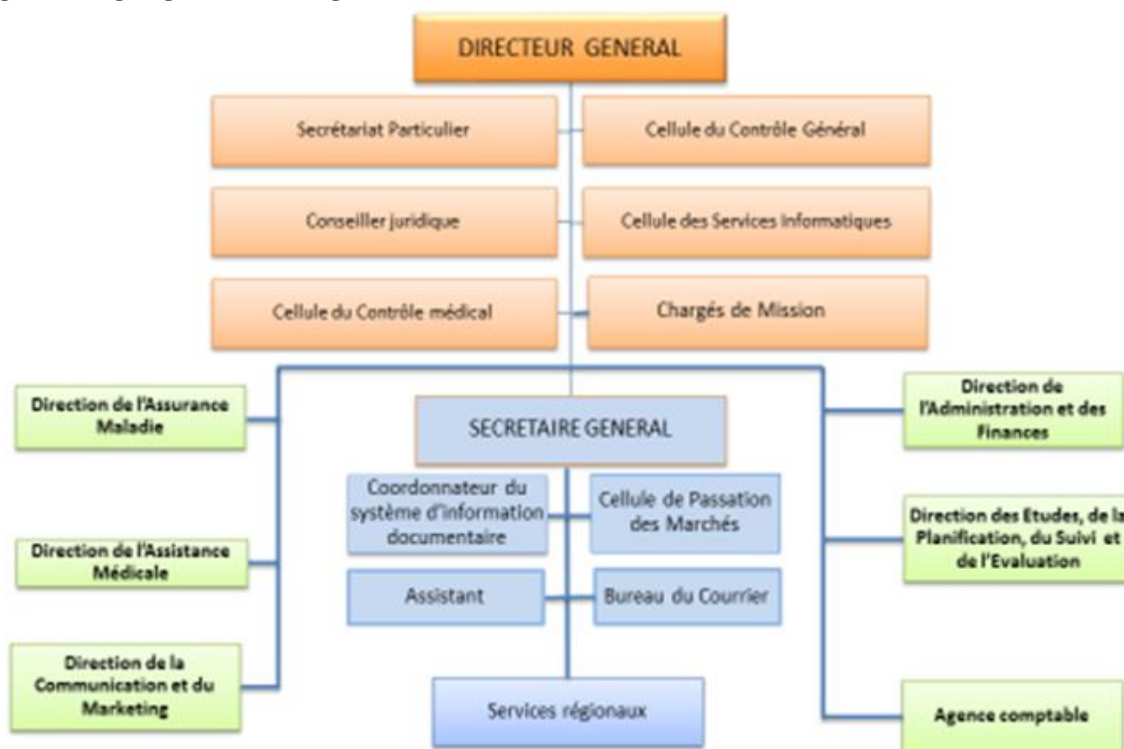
DIRECTEUR GENERAL

Secrétariat Particulier

Cellule du Contrôle Général

Conseiller juridique

Cellule des Services Informatiques

Cellule du Contrôle médical

Chargés de Mission

Direction de l'Assurance Maladie

SECRETAIRE GENERAL

Direction de l'Administration et des Finances

Coordonnateur du système d'information documentaire

Cellule de Passation des Marchés

Direction de l'Assistance Médicale

Direction des Etudes, de la Planification, du Suivi et de l'Evaluation

Assistant

Bureau du Courrier

Direction de la Communication et du Marketing

Services régionaux

Agence comptable